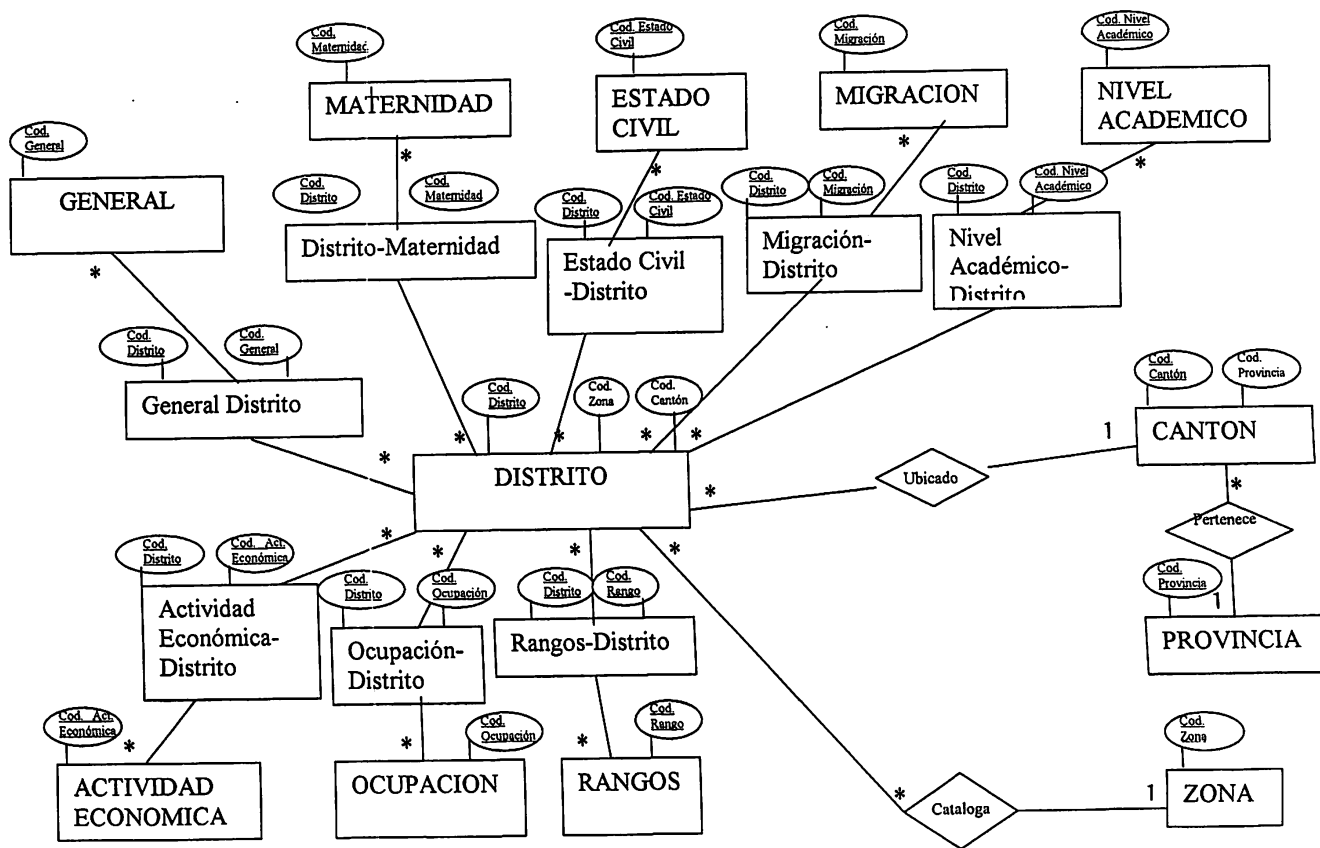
Cod. Maternidad

MATERNIDAD

Cod. Estado Civil

ESTADO CIVIL

Cod. Migración

MIGRACION

Cod. Nivel Académico

NIVEL ACADEMICO

Cod. General

GENERAL

Cod. Distrito

Cod. Maternidad

Distrito-Maternidad

Cod. Distrito

Cod. Estado Civil

Estado Civil -Distrito

Cod. Distrito

Cod. Migración

Migración-Distrito

Cod. Distrito

Cod. Nivel Académico

Nivel Académico-Distrito

Cod. Distrito

Cod. General

General Distrito

Cod. Distrito

Cod. Zona

Cod. Cantón

DISTRITO

Cod. Cantón

Cod. Provincia

CANTON

Ubicado

Pertenece

Cod. Provincia

PROVINCIA

Cod. Distrito

Cod. Act. Económica

Actividad Económica-Distrito

Cod. Distrito

Cod. Ocupación

Ocupación-Distrito

Cod. Distrito

Cod. Rango

Rangos-Distrito

Cod. Act. Económica

ACTIVIDAD ECONOMICA

Cod. Ocupación

OCUPACION

Cod. Rango

RANGOS

Cataloga

Cod. Zona

ZONA

*
*
*
*
*
*
*
*
*
*
*
*
*
*
*
*
*
*
*
*
*
*
1
1
1